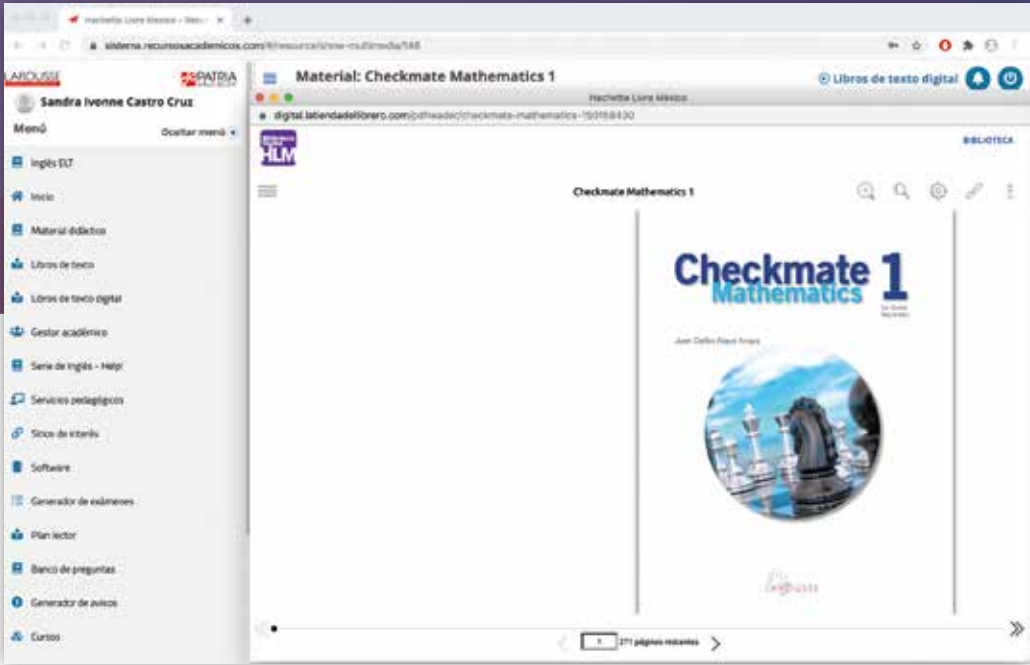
Hachette Livre Mexico - Recu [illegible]

sistema.recursosacademicos.com/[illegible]/resource/show-multimedia/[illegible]

LAROUSSE

PATRIA

Sandra Ivonne Castro Cruz

Menú

Ocultar menú

Inglés ELT

Inicio

Material didáctico

Libros de texto

Libros de texto digital

Gestor académico

Serie de Inglés - Help!

Servicios pedagógicos

Sitios de interés

Software

Generador de exámenes

Plan lector

Banco de preguntas

Generador de avisos

Cursos

Material: Checkmate Mathematics 1

Libros de texto digital

Hachette Livre Mexico

digital.latiendadellibrero.com/pdfreader/checkmate-mathematics-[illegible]

HLM

BIBLIOTECA

Checkmate Mathematics 1

Checkmate 1

Mathematics

Juan Carlos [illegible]

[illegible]

271 páginas restantes